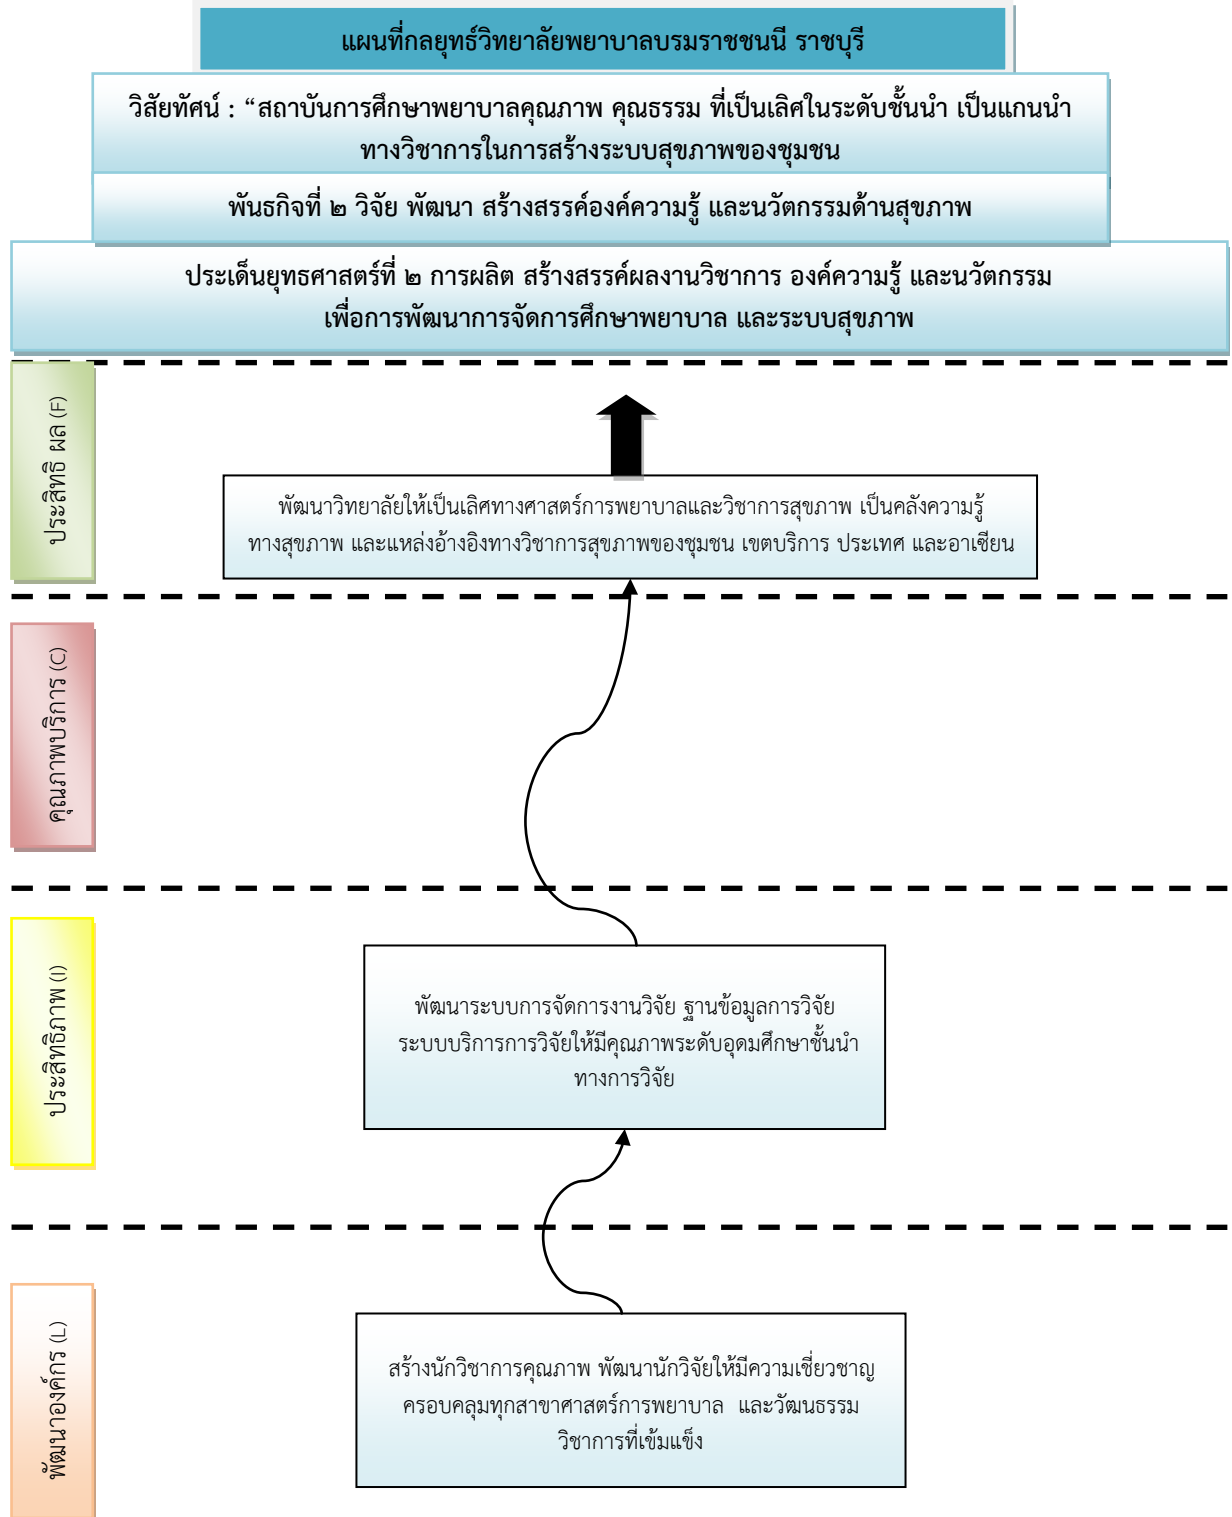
แผนที่กลยุทธ์วิทยาลัยพยาบาลบรมราชชนนี ราชบุรี

วิสัยทัศน์ : “สถาบันการศึกษาพยาบาลคุณภาพ คุณธรรม ที่เป็นเลิศในระดับชั้นนำ เป็นแกนนำทางวิชาการในการสร้างระบบสุขภาพของชุมชน

พันธกิจที่ ๒ วิจัย พัฒนา สร้างสรรค์องค์ความรู้ และนวัตกรรมด้านสุขภาพ

ประเด็นยุทธศาสตร์ที่ ๒ การผลิต สร้างสรรค์ผลงานวิชาการ องค์ความรู้ และนวัตกรรม เพื่อการพัฒนาการจัดการศึกษาพยาบาล และระบบสุขภาพ

ประสิทธิ ผล (F)

พัฒนาวิทยาลัยให้เป็นเลิศทางศาสตร์การพยาบาลและวิชาการสุขภาพ เป็นคลังความรู้ทางสุขภาพ และแหล่งอ้างอิงทางวิชาการสุขภาพของชุมชน เขตบริการ ประเทศ และอาเซียน

คุณภาพบริการ (C)

ประสิทธิภาพ (I)

พัฒนาระบบการจัดการงานวิจัย ฐานข้อมูลการวิจัย ระบบบริการการวิจัยให้มีคุณภาพระดับอุดมศึกษาชั้นนำทางการวิจัย

พัฒนาองค์กร (L)

สร้างนักวิชาการคุณภาพ พัฒนานักวิจัยให้มีความเชี่ยวชาญครอบคลุมทุกสาขาศาสตร์การพยาบาล และวัฒนธรรมวิชาการที่เข้มแข็ง